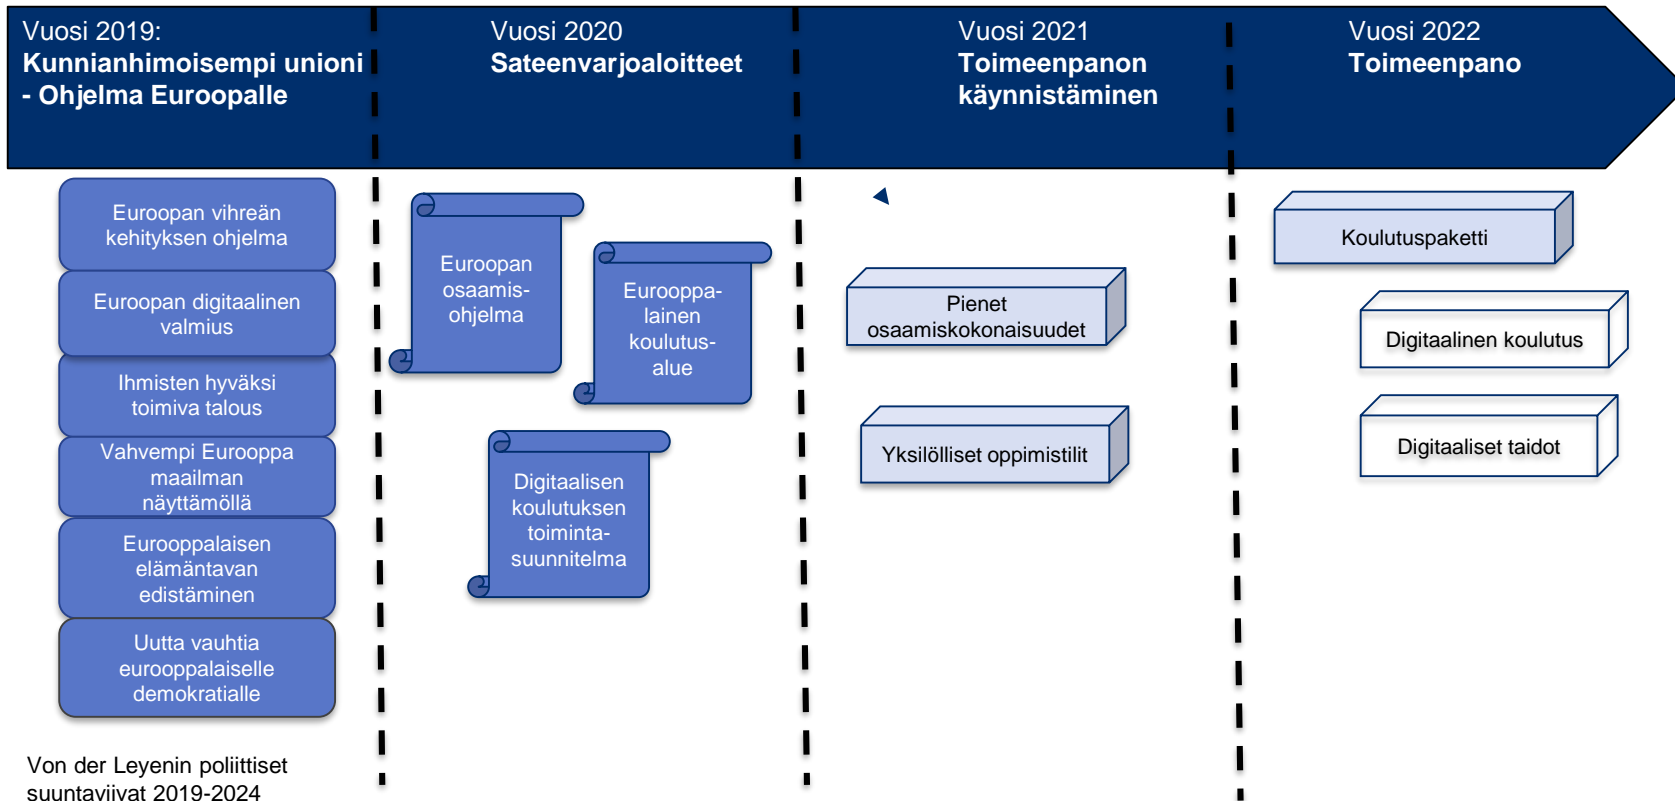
Vuosi 2019:
**Kunnianhimoisempi unioni - Ohjelma Euroopalle**

Vuosi 2020
**Sateenvarjoaloitteet**

Vuosi 2021
**Toimeenpanon käynnistäminen**

Vuosi 2022
**Toimeenpano**

Euroopan vihreän kehityksen ohjelma

Euroopan digitaalinen valmius

Ihmisten hyväksi toimiva talous

Vahvempi Eurooppa maailman näyttämöllä

Eurooppalaisen elämäntavan edistäminen

Uutta vauhtia eurooppalaiselle demokratialle

Von der Leyenin poliittiset suuntaviivat 2019-2024

Euroopan osaamisohjelma

Eurooppalainen koulutusalue

Digitaalisen koulutuksen toimintasuunnitelma

Pienet osaamiskokonaisuudet

Yksilölliset oppimistilit

Koulutuspaketti

Digitaalinen koulutus

Digitaaliset taidot